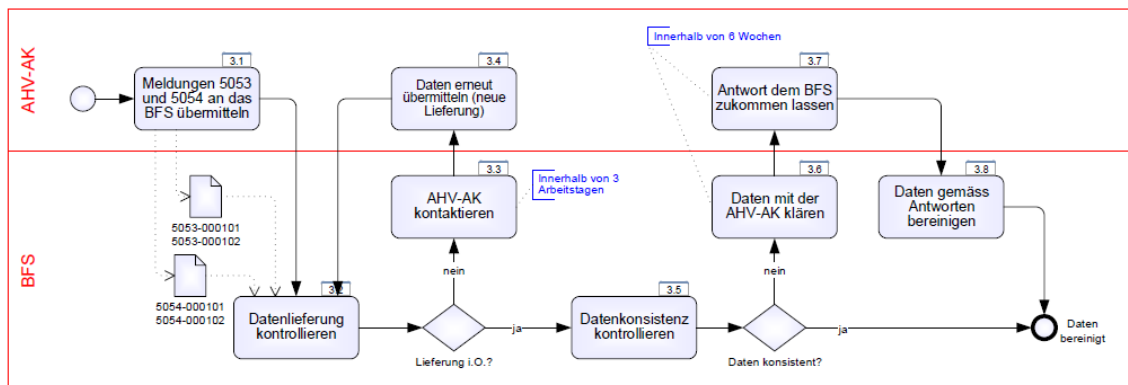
AHV-AK

3.1
Meldungen 5053 und 5054 an das BFS übermitteln

3.4
Daten erneut übermitteln (neue Lieferung)

Innerhalb von 6 Wochen

3.7
Antwort dem BFS zukommen lassen

BFS

5053-000101
5053-000102

5054-000101
5054-000102

3.3
AHV-AK kontaktieren

Innerhalb von 3 Arbeitstagen

3.6
Daten mit der AHV-AK klären

3.8
Daten gemäss Antworten bereinigen

nein

nein

3.2
Datenlieferung kontrollieren

ja

3.5
Datenkonsistenz kontrollieren

ja

Daten bereinigt

Lieferung i.O.?

Daten konsistent?